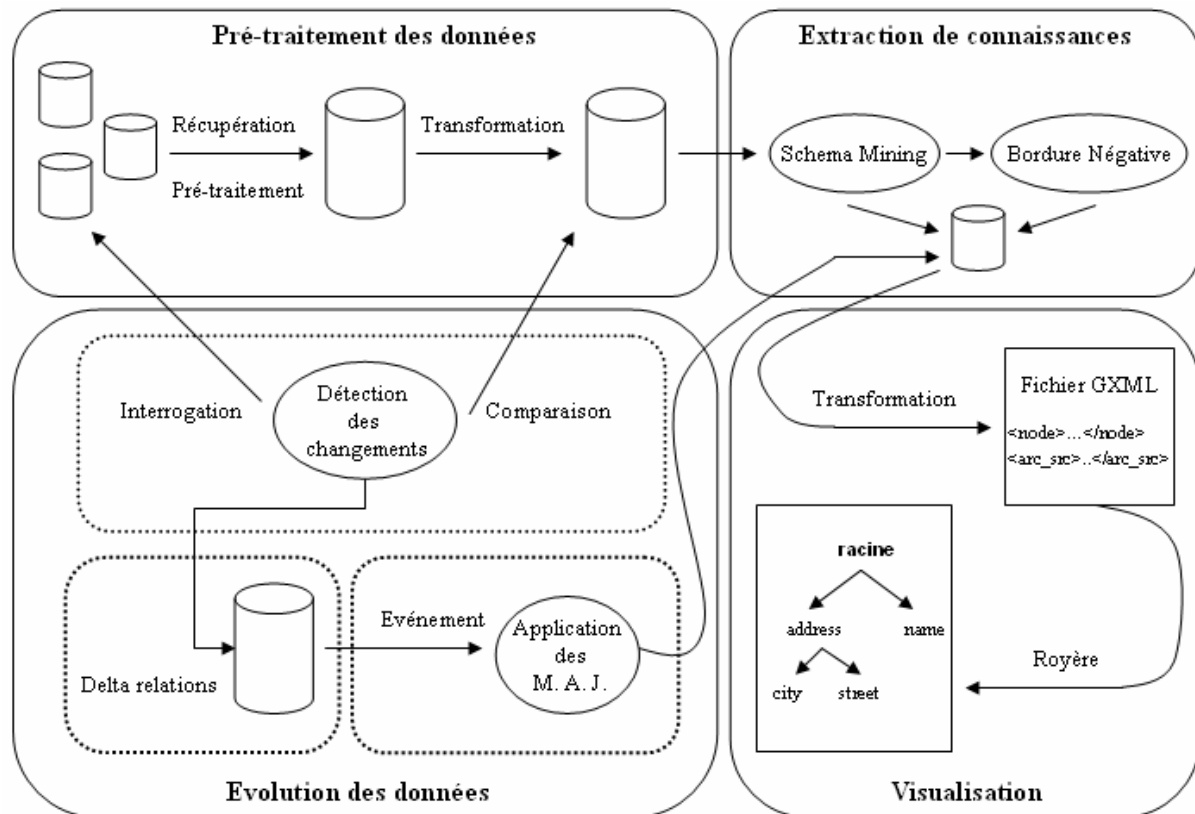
Pré-traitement des données

Récupération

Pré-traitement

Transformation

Extraction de connaissances

Schema Mining

Bordure Négative

Interrogation

Détection des changements

Comparaison

Delta relations

Evénement

Application des M. A. J.

Evolution des données

Transformation

Fichier GXML

<node>...</node>
<arc_src>..</arc_src>

racine

address

name

city

street

Royère

Visualisation